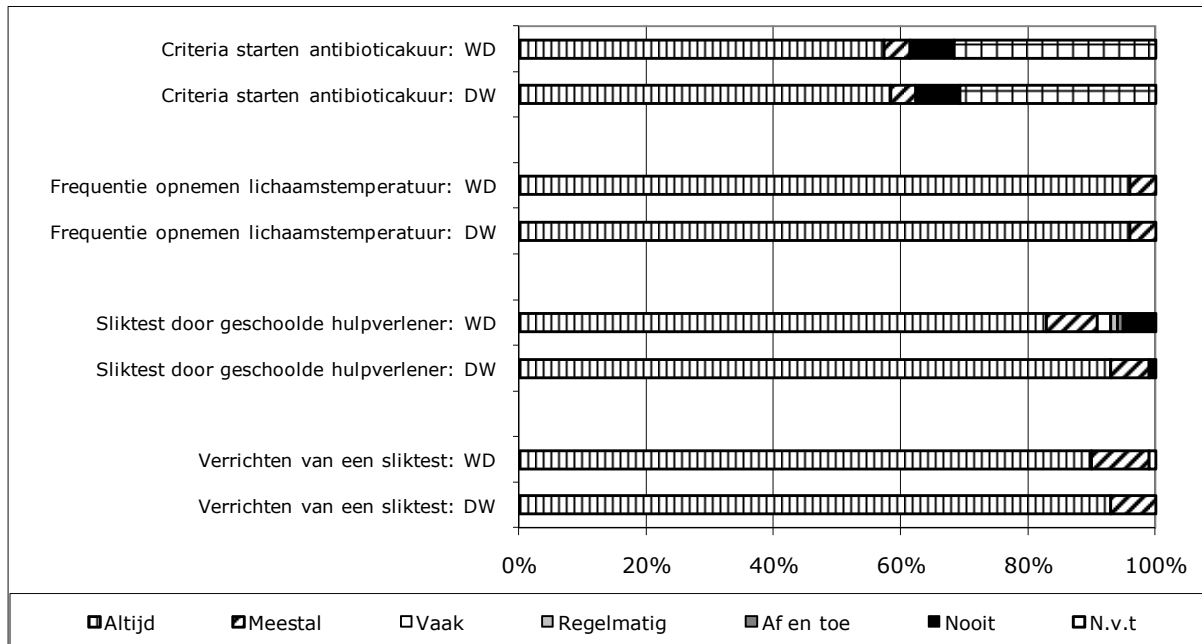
Criteria starten antibioticakuur: WD
Criteria starten antibioticakuur: DW
Frequentie opnemen lichaamstemperatuur: WD
Frequentie opnemen lichaamstemperatuur: DW
Sliktest door geschoolde hulpverlener: WD
Sliktest door geschoolde hulpverlener: DW
Verrichten van een sliktest: WD
Verrichten van een sliktest: DW

0%
20%
40%
60%
80%
100%

Altijd
Meestal
Vaak
Regelmatig
Af en toe
Nooit
N.v.t